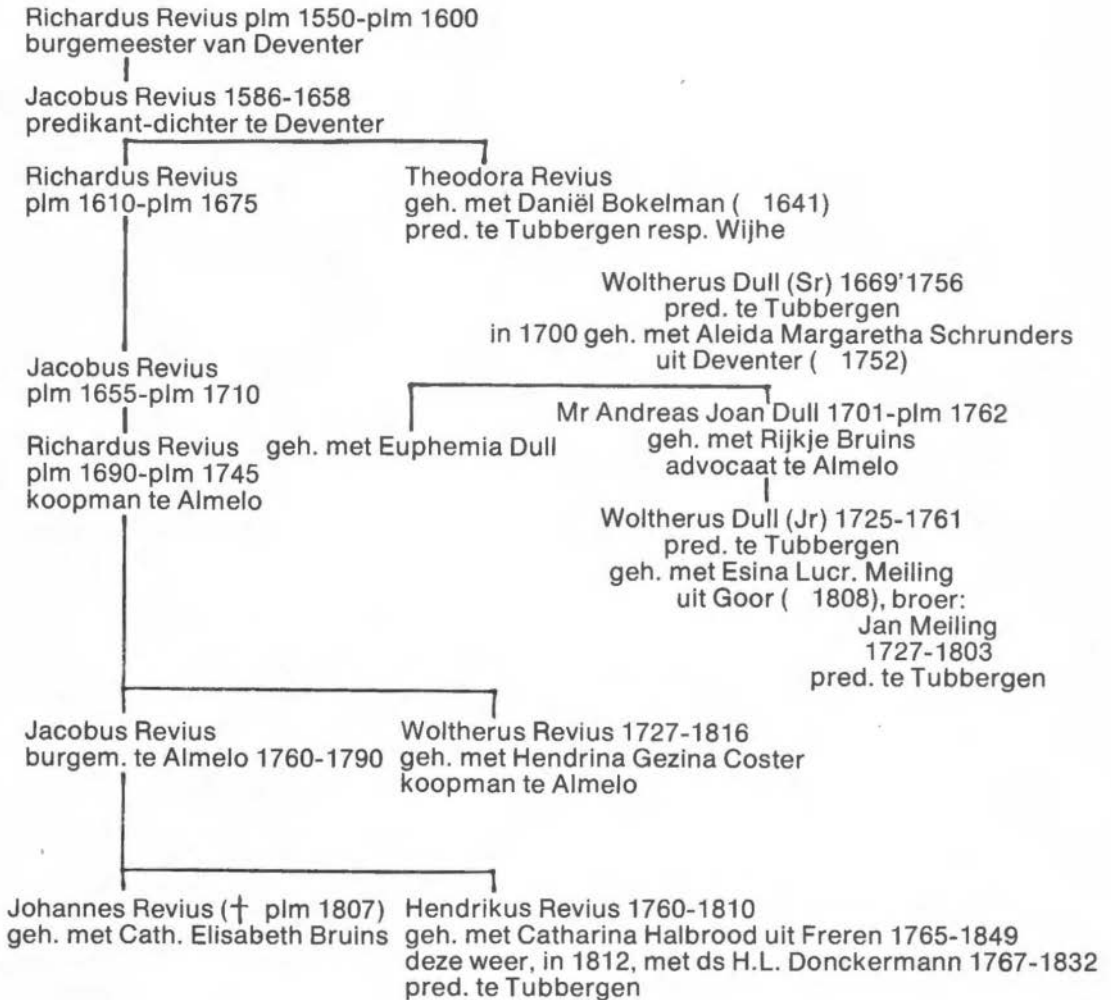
Richardus Revius plm 1550-plm 1600
burgemeester van Deventer

Jacobus Revius 1586-1658
predikant-dichter te Deventer

Richardus Revius
plm 1610-plm 1675

Theodora Revius
geh. met Daniël Bokelman ( 1641)
pred. te Tubbergen resp. Wijhe

Woltherus Dull (Sr) 1669'1756
pred. te Tubbergen
in 1700 geh. met Aleida Margaretha Schrunders
uit Deventer ( 1752)

Jacobus Revius
plm 1655-plm 1710

Richardus Revius geh. met Euphemia Dull
plm 1690-plm 1745
koopman te Almelo

Mr Andreas Joan Dull 1701-plm 1762
geh. met Rijkje Bruins
advocaat te Almelo

Woltherus Dull (Jr) 1725-1761
pred. te Tubbergen
geh. met Esina Lucr. Meiling
uit Goor ( 1808), broer:
Jan Meiling
1727-1803
pred. te Tubbergen

Jacobus Revius
burgem. te Almelo 1760-1790

Woltherus Revius 1727-1816
geh. met Hendrina Gezina Coster
koopman te Almelo

Johannes Revius († plm 1807)
geh. met Cath. Elisabeth Bruins

Hendrikus Revius 1760-1810
geh. met Catharina Halbrood uit Freren 1765-1849
deze weer, in 1812, met ds H.L. Donckermann 1767-1832
pred. te Tubbergen